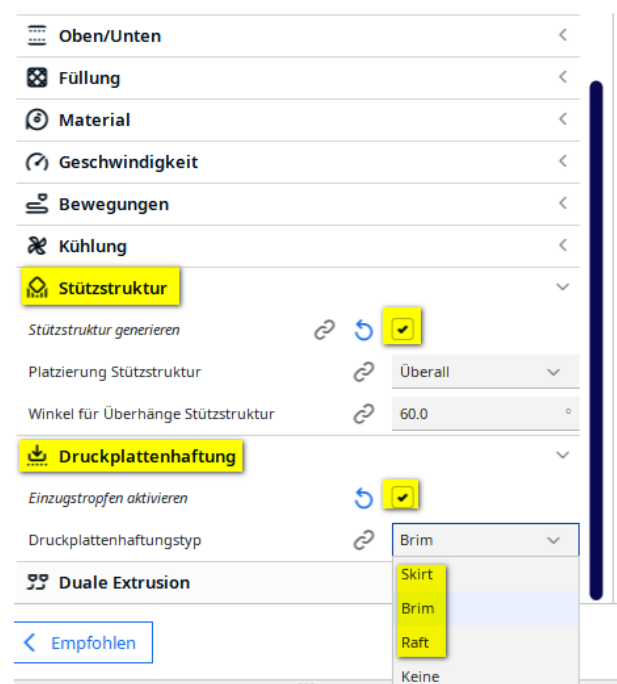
Oben/Unten

Füllung

Material

Geschwindigkeit

Bewegungen

Kühlung

Stützstruktur

Stützstruktur generieren

Platzierung Stützstruktur | Überall

Winkel für Überhänge Stützstruktur | 60.0 °

Druckplattenhaftung

Einzugstropfen aktivieren

Druckplattenhaftungstyp | Brim

Skirt
Brim
Raft
Keine

Duale Extrusion

Empfohlen